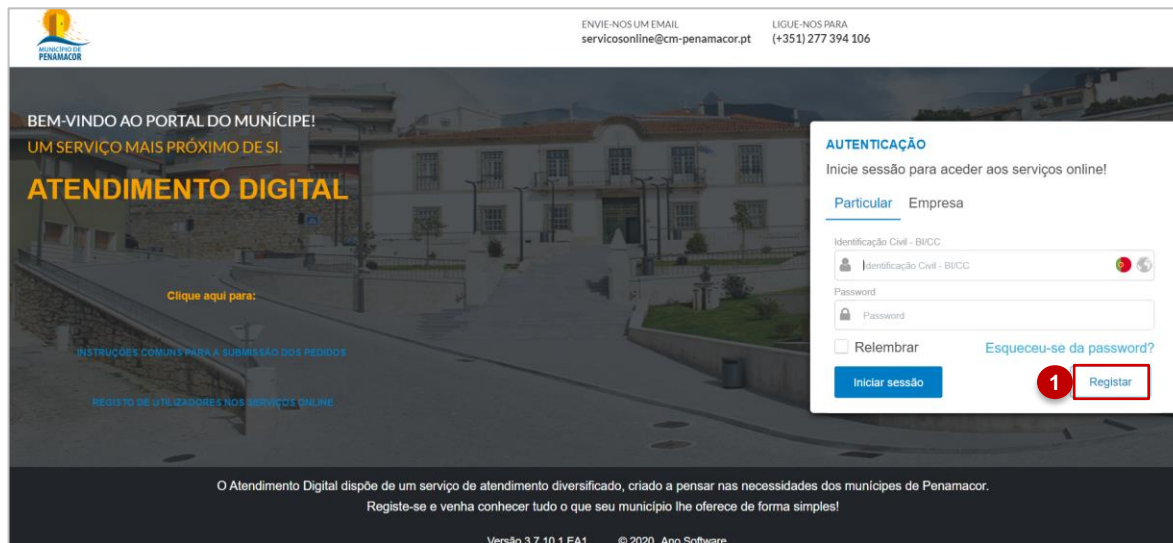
MUNICÍPIO DE PENAMACOR

ENVIE-NOS UM EMAIL
servicosonline@cm-penamacor.pt

LIGUE-NOS PARA
(+351) 277 394 106

BEM-VINDO AO PORTAL DO MUNÍCIPE!
UM SERVIÇO MAIS PRÓXIMO DE SI.
ATENDIMENTO DIGITAL

Clique aqui para:

INSTRUÇÕES COMUNS PARA A SUBMISSÃO DOS PEDIDOS

REGISTO DE UTILIZADORES NOS SERVIÇOS ONLINE

AUTENTICAÇÃO
Inicie sessão para aceder aos serviços online!

Particular Empresa

Identificação Civil - BI/CC
Identificação Civil - BI/CC

Password
Password

Relembrar
Esqueceu-se da password?

Iniciar sessão

1
Registar

O Atendimento Digital dispõe de um serviço de atendimento diversificado, criado a pensar nas necessidades dos munícipes de Penamacor.
Registe-se e venha conhecer tudo o que seu município lhe oferece de forma simples!

Versão 3.7.10.1.FA1 © 2020, Ano Software